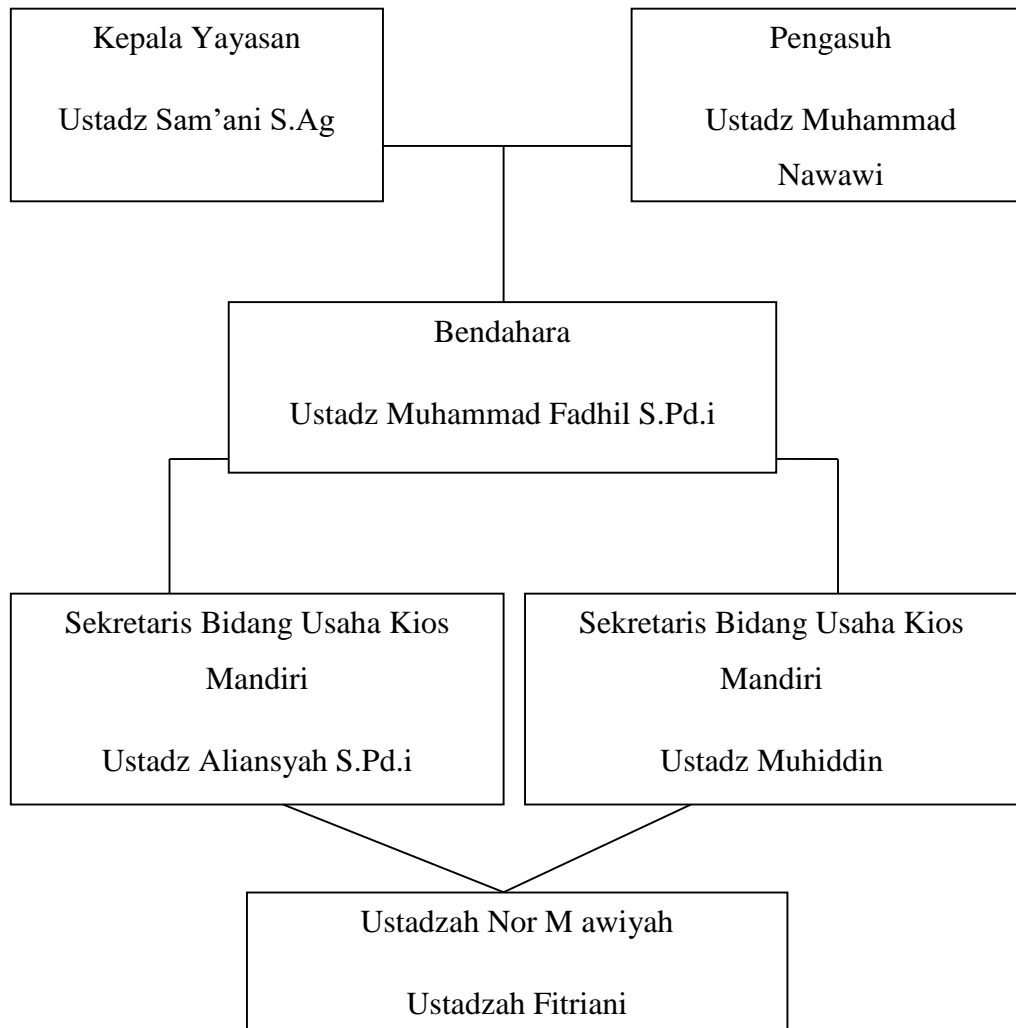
Kepala Yayasan

Ustadz Sam’ani S.Ag

Pengasuh

Ustadz Muhammad Nawawi

Bendahara

Ustadz Muhammad Fadhil S.Pd.i

Sekretaris Bidang Usaha Kios Mandiri

Ustadz Aliansyah S.Pd.i

Sekretaris Bidang Usaha Kios Mandiri

Ustadz Muhiddin

Ustadzah Nor M awiyah

Ustadzah Fitriani